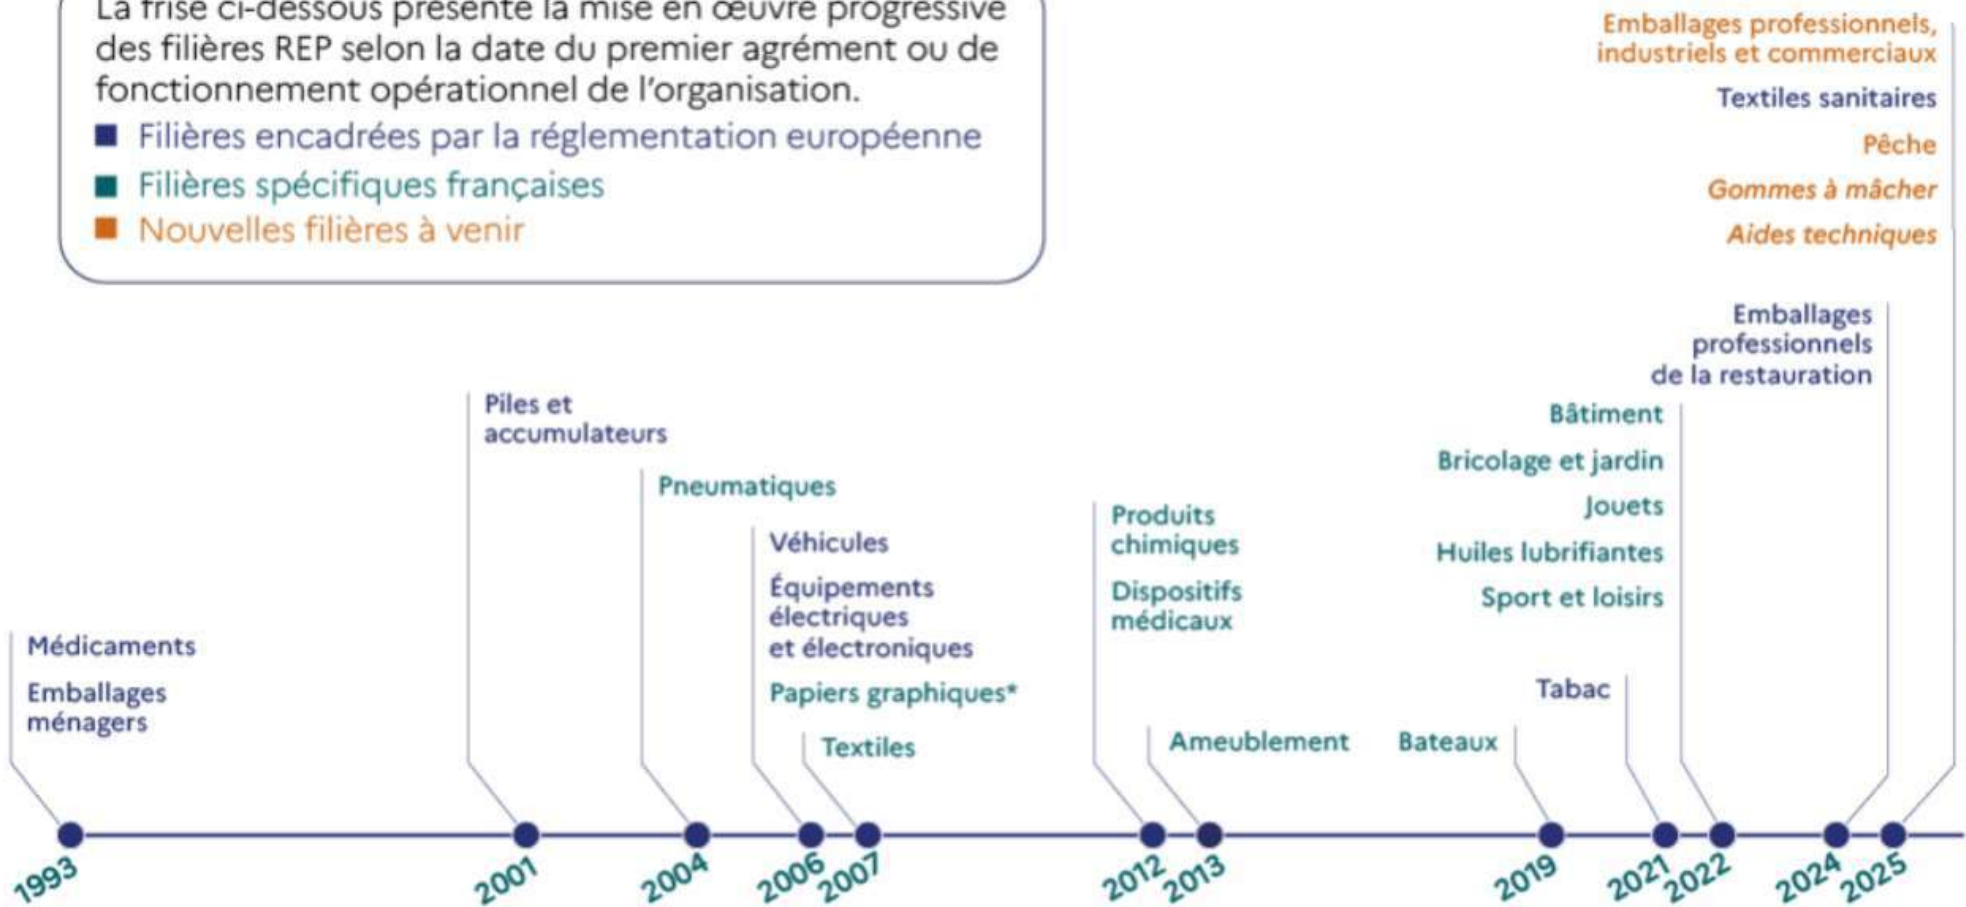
La frise ci-dessous présente la mise en œuvre progressive des filières REP selon la date du premier agrément ou de fonctionnement opérationnel de l'organisation.

Filières encadrées par la réglementation européenne

Filières spécifiques françaises

Nouvelles filières à venir

Médicaments

Emballages ménagers

1993

Piles et accumulateurs

2001

Pneumatiques

2004

Véhicules

Équipements électriques et électroniques

Papiers graphiques*

2006

Textiles

2007

Produits chimiques

Dispositifs médicaux

2012

Ameublement

2013

Bateaux

2019

Tabac

2021

Bâtiment

Bricolage et jardin

Jouets

Huiles lubrifiantes

Sport et loisirs

2022

Emballages professionnels de la restauration

2024

Emballages professionnels, industriels et commerciaux

Textiles sanitaires

Pêche

Gommes à mâcher

Aides techniques

2025